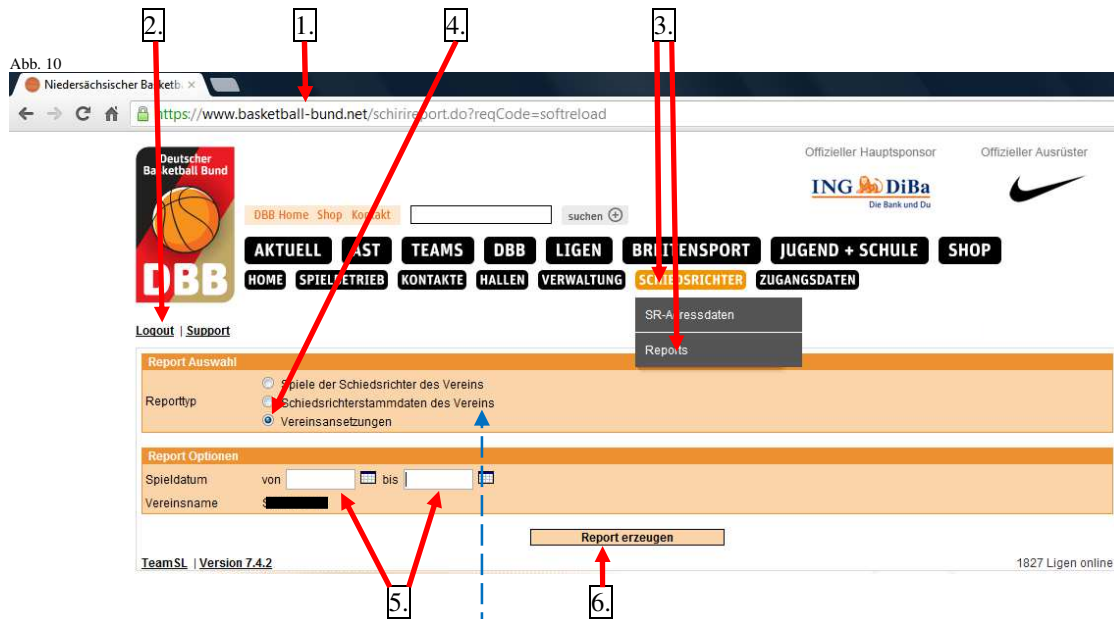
2.

1.

4.

3.

Abb. 10

Niedersächsischer Basketb ×

https://www.basketball-bund.net/schirireport.do?reqCode=softreload

Deutscher Basketball Bund

DBB

Offizieller Hauptsponsor

ING DiBa Die Bank und Du

Offizieller Ausrüster

DBB Home Shop Kontakt

suchen

AKTUELL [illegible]AST TEAMS DBB LIGEN BREITENSPORT JUGEND + SCHULE SHOP

HOME SPIELBETRIEB KONTAKTE HALLEN VERWALTUNG SCHIEDSRICHTER ZUGANGSDATEN

SR-Adressdaten

Reports

Logout | Support

Report Auswahl

Reporttyp

Spiele der Schiedsrichter des Vereins

Schiedsrichterstammdaten des Vereins

Vereinsansetzungen

Report Optionen

Spieldatum von bis

Vereinsname S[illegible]

Report erzeugen

TeamSL | Version 7.4.2

1827 Ligen online

5.

6.